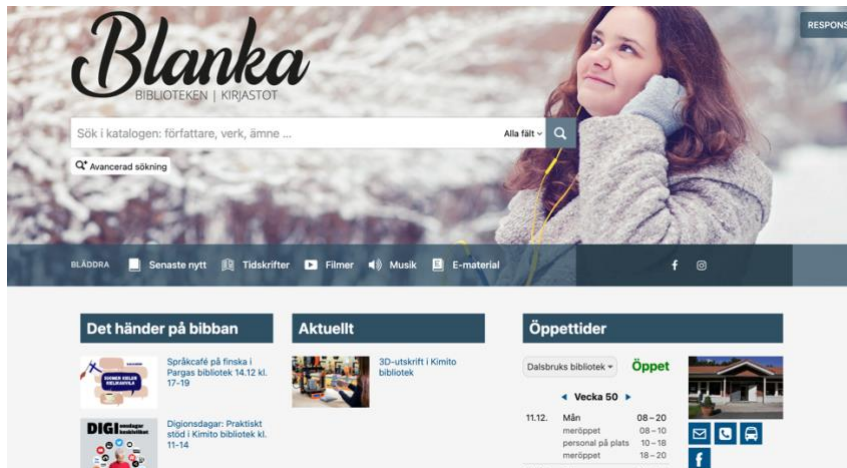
RESPONS

Blanka
BIBLIOTEKEN | KIRJASTOT

Sök i katalogen: författare, verk, ämne ...
Alla fält
Avancerad sökning

BLÄDDRA Senaste nytt Tidskrifter Filmer Musik E-material

Det händer på bibban

SUOMEN KIELEN KIELIKAHVILA

Språkcafé på finska i Pargas bibliotek 14.12 kl. 17-19

DIGI

Digionsdagar: Praktiskt stöd i Kimito bibliotek kl. 11-14

Aktuellt

3D-utskrift i Kimito bibliotek

Öppettider

Dalsbruks bibliotek
Öppet

Vecka 50

| 11.12. | Mån | 08 – 20 |
|---|---|---|
| | meröppet | 08 – 10 |
| | personal på plats | 10 – 18 |
| | meröppet | 18 – 20 |